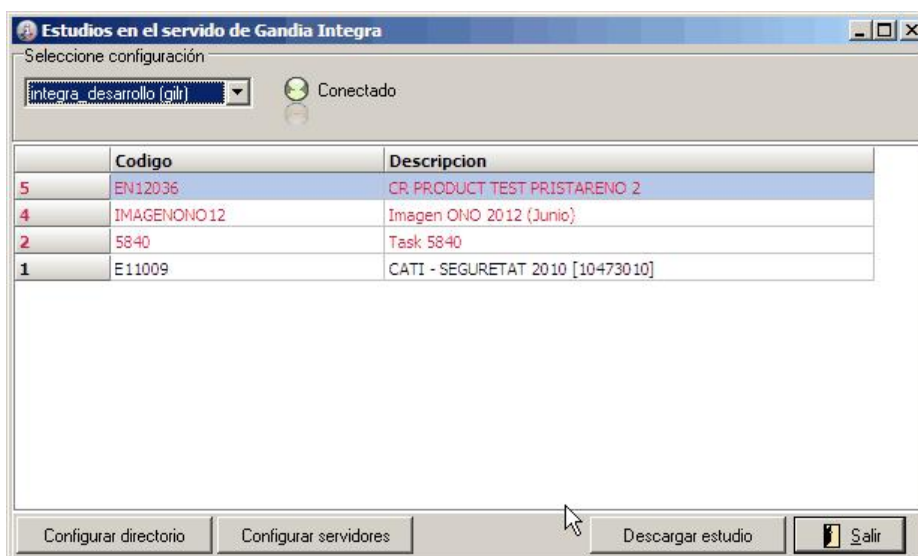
Estudios en el servido de Gandia Integra

Seleccione configuración

integra_desarrollo (gilr)

Conectado

| | Codigo | Descripcion |
|---|---|---|
| 5 | EN12036 | CR PRODUCT TEST PRISTARENO 2 |
| 4 | IMAGENONO12 | Imagen ONO 2012 (Junio) |
| 2 | 5840 | Task 5840 |
| 1 | E11009 | CATI - SEGURETAT 2010 [10473010] |

Configurar directorio | Configurar servidores | Descargar estudio | Salir